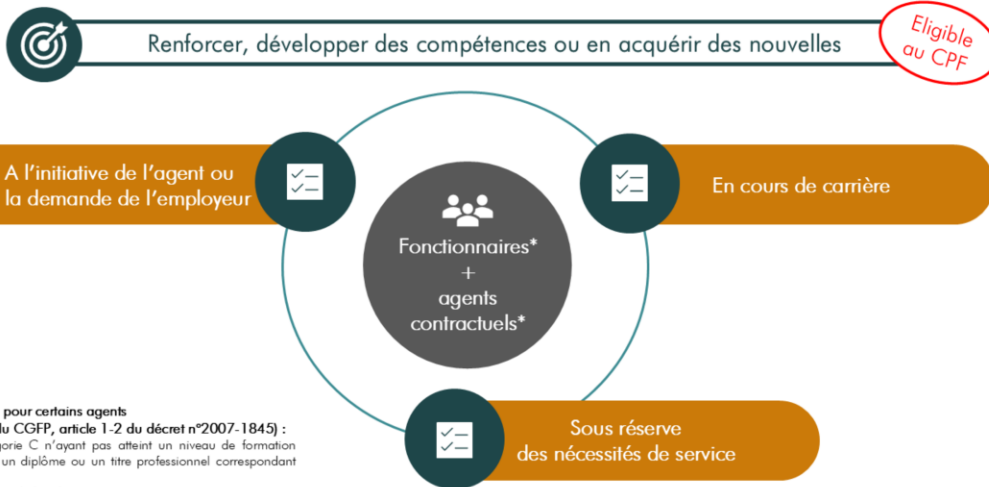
Renforcer, développer des compétences ou en acquérir des nouvelles

Eligible au CPF

A l'initiative de l'agent ou la demande de l'employeur

En cours de carrière

Fonctionnaires* + agents contractuels*

Sous réserve des nécessités de service

pour certains agents
du CGFP, article 1-2 du décret n°2007-1845) :
gorie C n'ayant pas atteint un niveau de formation
un diplôme ou un titre professionnel correspondant